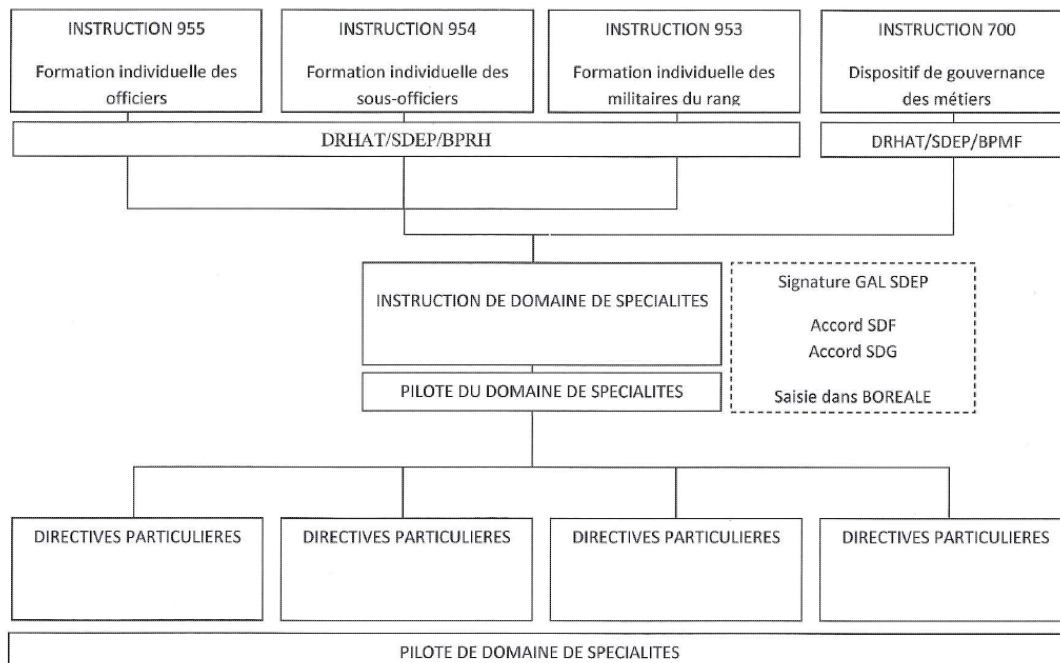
INSTRUCTION 955

Formation individuelle des officiers

INSTRUCTION 954

Formation individuelle des sous-officiers

INSTRUCTION 953

Formation individuelle des militaires du rang

INSTRUCTION 700

Dispositif de gouvernance des métiers

DRHAT/SDEP/BPRH

DRHAT/SDEP/BPMF

INSTRUCTION DE DOMAINE DE SPECIALITES

Signature GAL SDEP

Accord SDF
Accord SDG

Saisie dans BOREALE

PILOTE DU DOMAINE DE SPECIALITES

DIRECTIVES PARTICULIERES

DIRECTIVES PARTICULIERES

DIRECTIVES PARTICULIERES

DIRECTIVES PARTICULIERES

PILOTE DE DOMAINE DE SPECIALITES